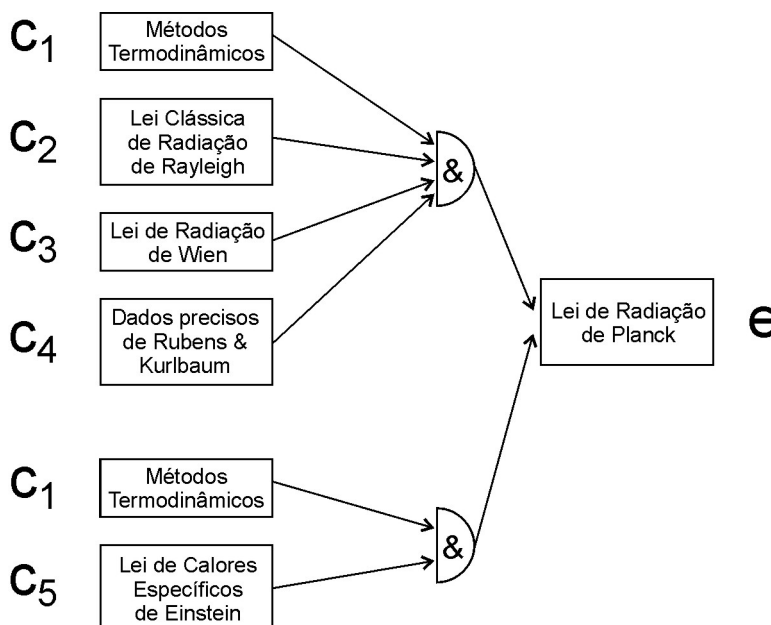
$C_1$ Métodos Termodinâmicos

$C_2$ Lei Clássica de Radiação de Rayleigh

$C_3$ Lei de Radiação de Wien

$C_4$ Dados precisos de Rubens & Kurlbaum

&

Lei de Radiação de Planck

e

$C_1$ Métodos Termodinâmicos

$C_5$ Lei de Calores Específicos de Einstein

&